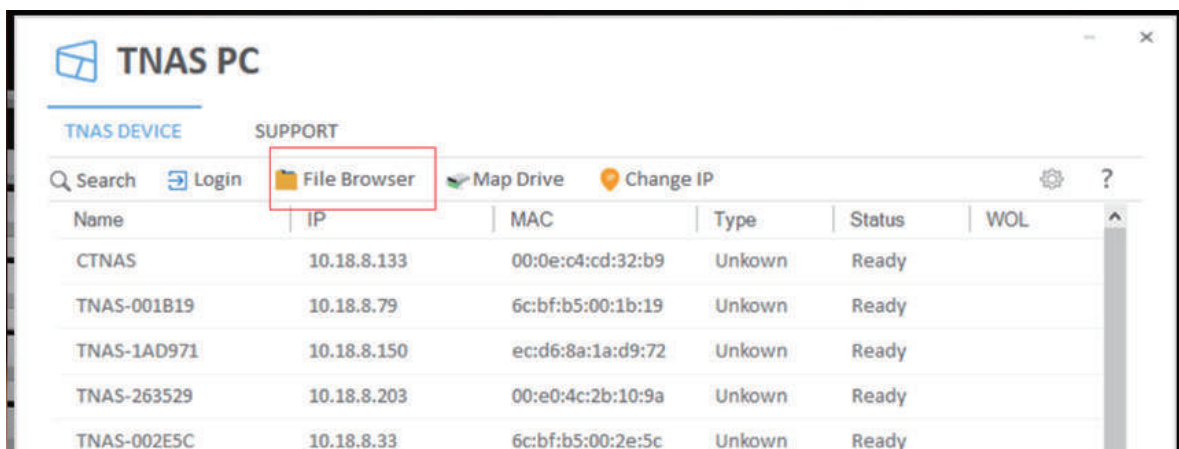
TNAS PC

TNAS DEVICE SUPPORT

Search Login File Browser Map Drive Change IP ?

| Name | IP | MAC | Type | Status | WOL |
|---|---|---|---|---|---|
| CTNAS | 10.18.8.133 | 00:0e:c4:cd:32:b9 | Unkown | Ready | |
| TNAS-001B19 | 10.18.8.79 | 6c:bf:b5:00:1b:19 | Unkown | Ready | |
| TNAS-1AD971 | 10.18.8.150 | ec:d6:8a:1a:d9:72 | Unkown | Ready | |
| TNAS-263529 | 10.18.8.203 | 00:e0:4c:2b:10:9a | Unkown | Ready | |
| TNAS-002E5C | 10.18.8.33 | 6c:bf:b5:00:2e:5c | Unkown | Ready | |